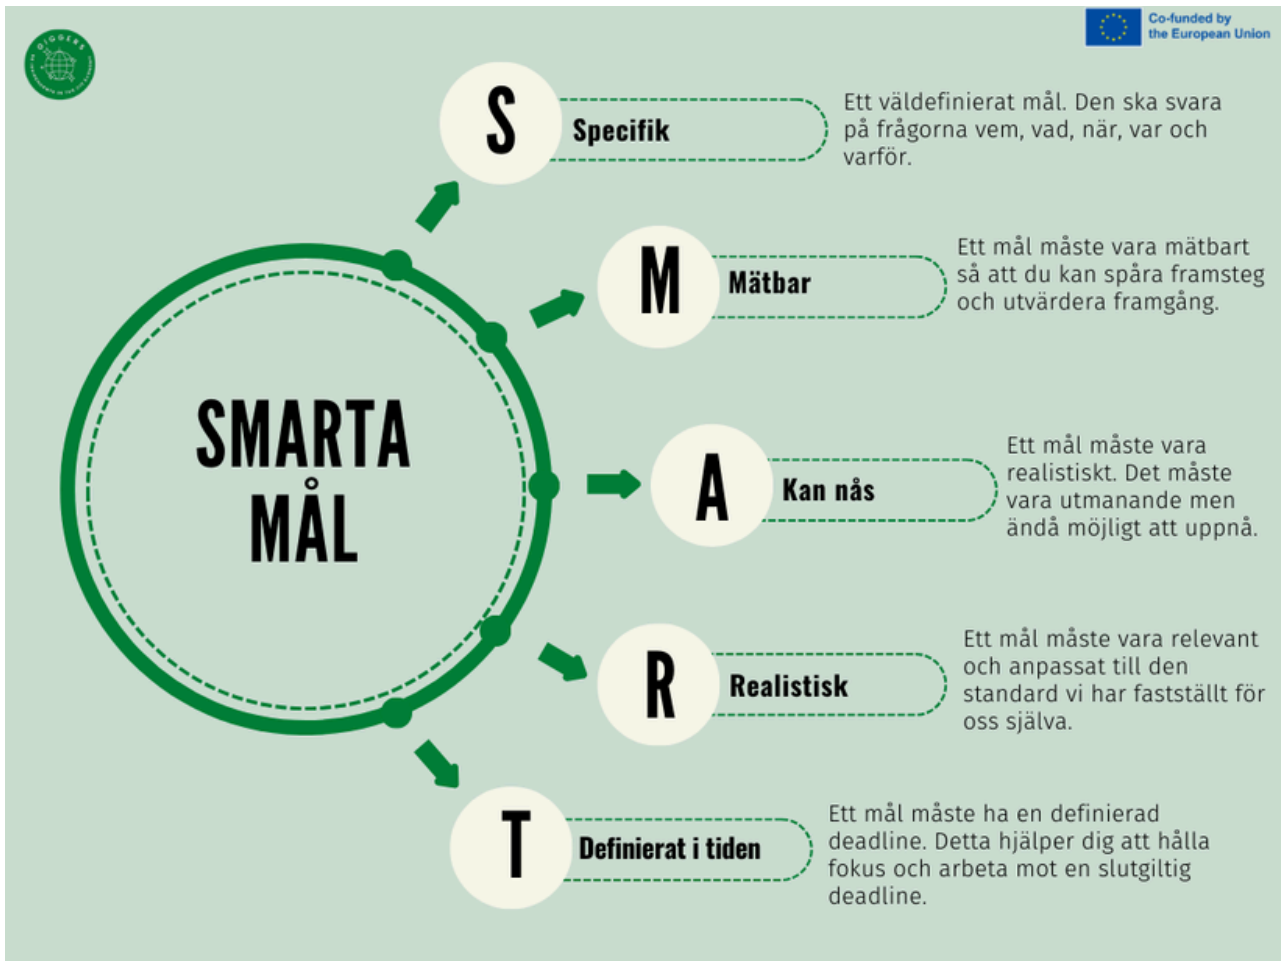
DIGGERS

Co-funded by the European Union

SMARTA MÅL

S Specifik

Ett väldefinierat mål. Den ska svara på frågorna vem, vad, när, var och varför.

M Mätbar

Ett mål måste vara mätbart så att du kan spåra framsteg och utvärdera framgång.

A Kan nås

Ett mål måste vara realistiskt. Det måste vara utmanande men ändå möjligt att uppnå.

R Realistisk

Ett mål måste vara relevant och anpassat till den standard vi har fastställt för oss själva.

T Definierat i tiden

Ett mål måste ha en definierad deadline. Detta hjälper dig att hålla fokus och arbeta mot en slutgiltig deadline.